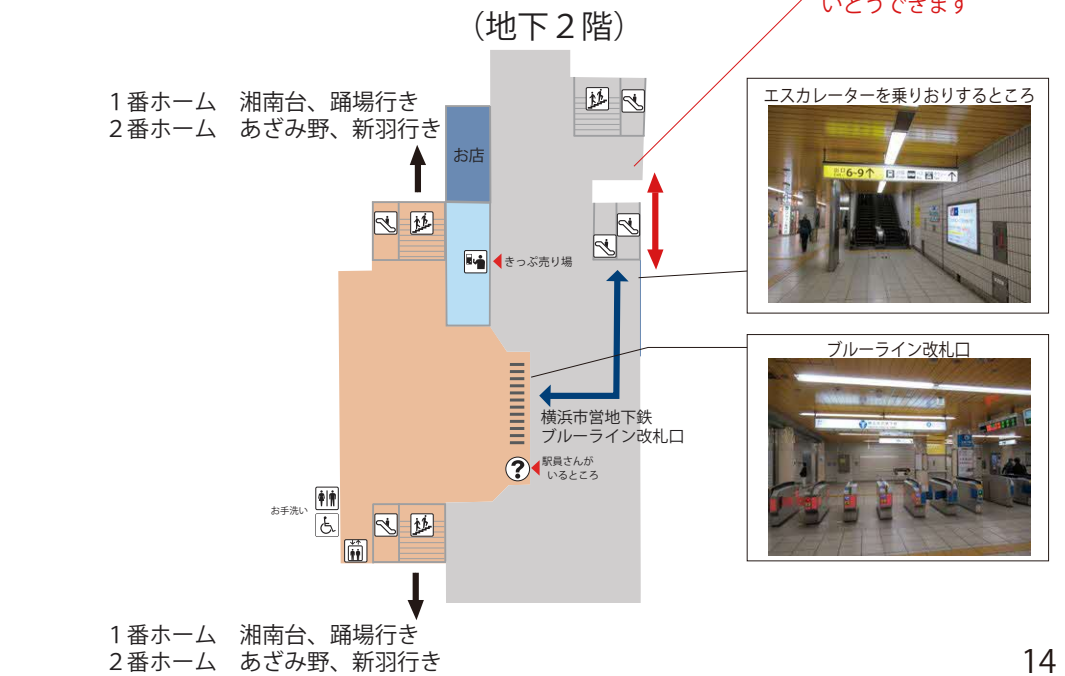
いどうできます

（地下２階）

１番ホーム　湘南台、踊場行き
２番ホーム　あざみ野、新羽行き

お店

きっぷ売り場

エスカレーターを乗りおりするところ

6-9

ブルーライン改札口

横浜市営地下鉄
ブルーライン改札口

駅員さんが
いるところ

お手洗い

１番ホーム　湘南台、踊場行き
２番ホーム　あざみ野、新羽行き

14